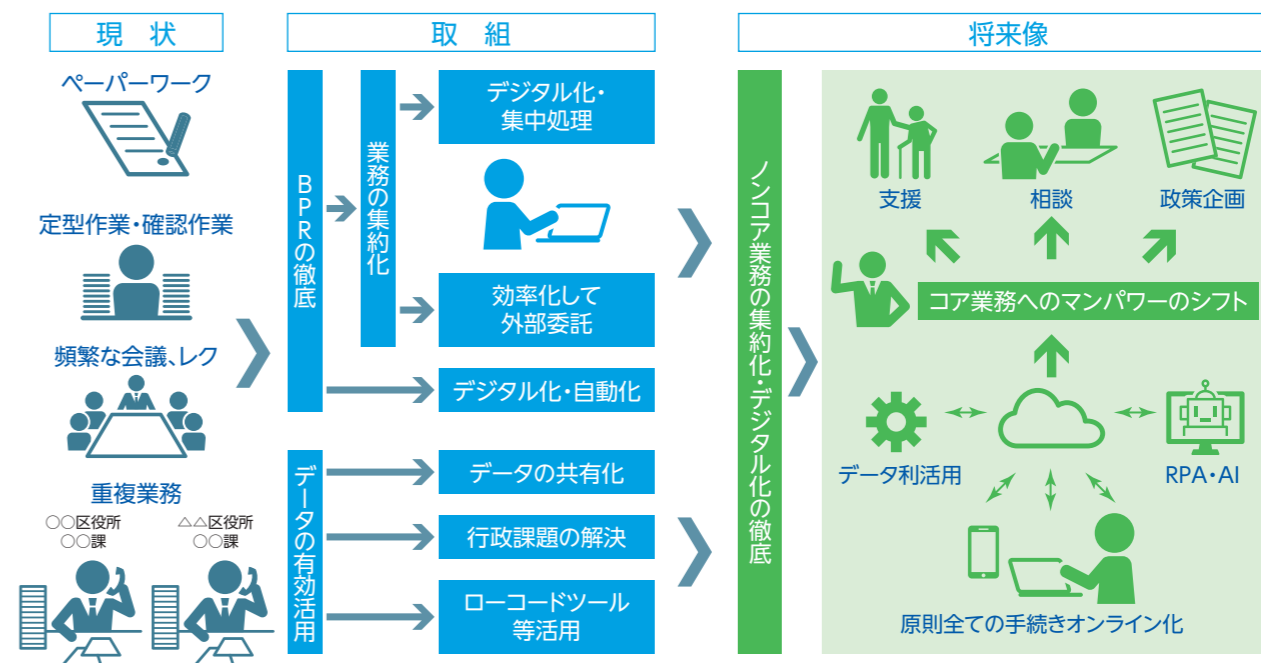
現　状

ペーパーワーク

定型作業・確認作業

頻繁な会議、レク

重複業務

○○区役所
○○課

△△区役所
○○課

取　組

BPRの徹底

業務の集約化

デジタル化・集中処理

効率化して外部委託

デジタル化・自動化

データの有効活用

データの共有化

行政課題の解決

ローコードツール等活用

将来像

ノンコア業務の集約化・デジタル化の徹底

支援

相談

政策企画

コア業務へのマンパワーのシフト

データ利活用

RPA・AI

原則全ての手続きオンライン化